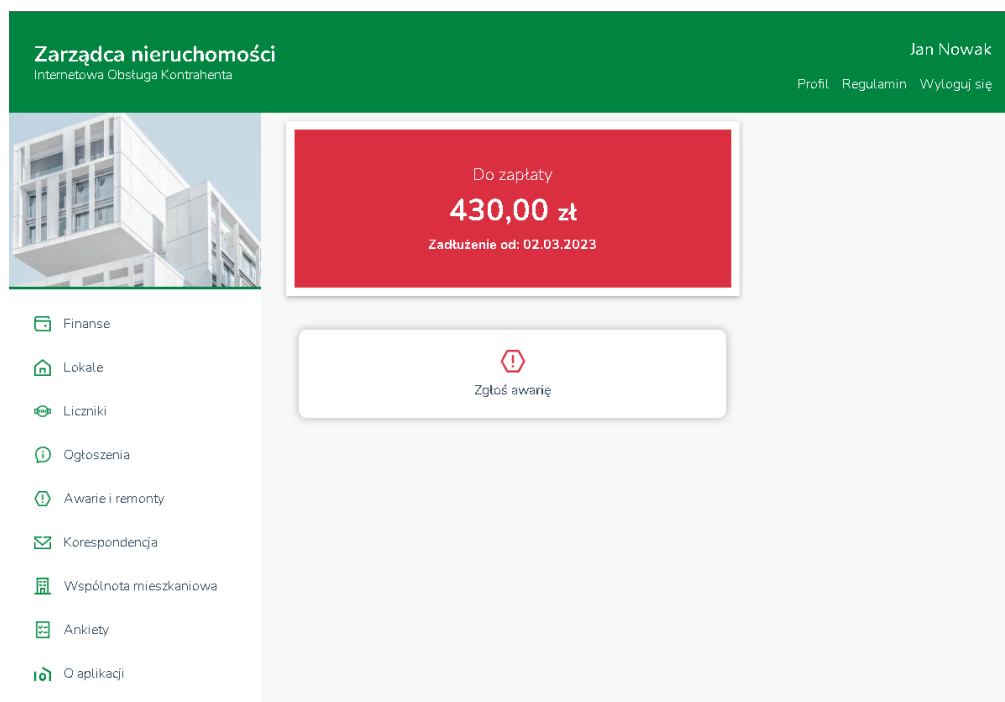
Zarządca nieruchomości
Internetowa Obsługa Kontrahenta

Jan Nowak
Profil Regulamin Wyloguj się

Do zapłaty
430,00 zł
Zadłużenie od: 02.03.2023

Zgłoś awarię

Finanse
Lokale
Liczniki
Ogłoszenia
Awarie i remonty
Korespondencja
Wspólnota mieszkaniowa
Ankiety
O aplikacji